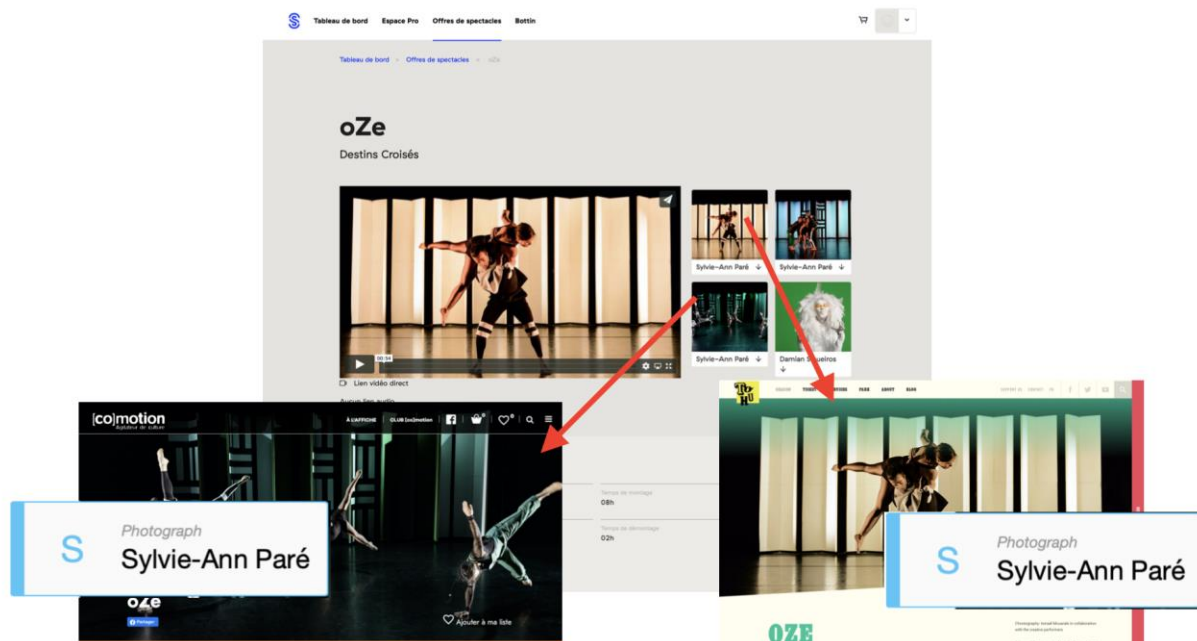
Tableau de bord Espace Pro Offres de spectacles Bottin

Tableau de bord > Offres de spectacles > oZe

oZe

Destins Croisés

00:34

Sylvie-Ann Paré

Sylvie-Ann Paré

Sylvie-Ann Paré

Damian Siqueiros

Lien vidéo direct

Aucun lien audio

[co]motion
diffuseur de culture

À L'AFFICHE CLUB [co]motion

Temps de montage
08h

Temps de démontage
02h

oZe

Partager

Ajouter à ma liste

S
Photograph
Sylvie-Ann Paré

S
Photograph
Sylvie-Ann Paré

OZE